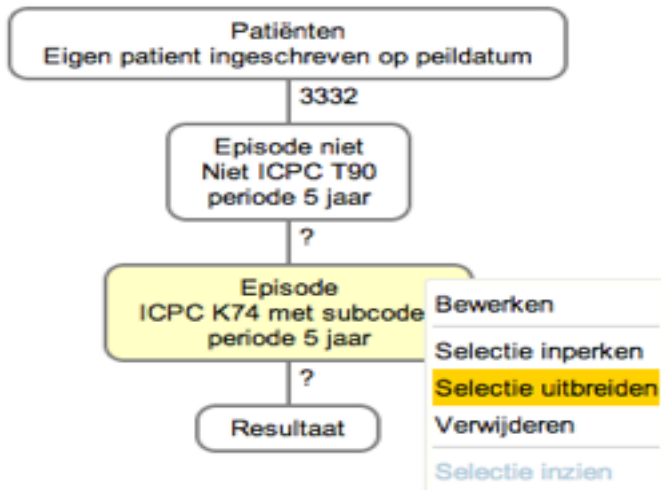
Patiënten
Eigen patient ingeschreven op peildatum

3332

Episode niet
Niet ICPC T90
periode 5 jaar

?

Episode
ICPC K74 met subcode
periode 5 jaar

?

Resultaat

Bewerken

Selectie inperken

Selectie uitbreiden

Verwijderen

Selectie inzien